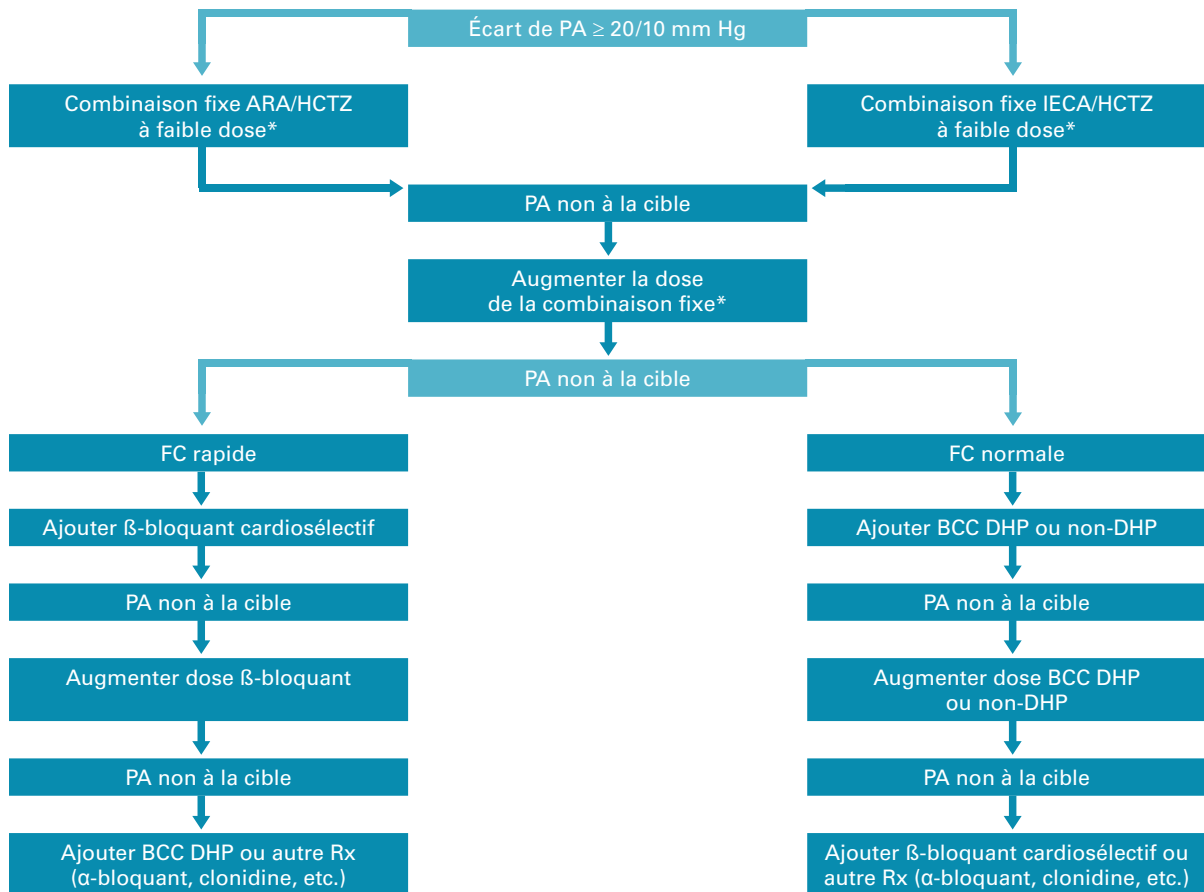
Écart de PA ≥ 20/10 mm Hg

Combinaison fixe ARA/HCTZ à faible dose*

Combinaison fixe IECA/HCTZ à faible dose*

PA non à la cible

Augmenter la dose de la combinaison fixe*

PA non à la cible

FC rapide

Ajouter ß-bloquant cardiosélectif

PA non à la cible

Augmenter dose ß-bloquant

PA non à la cible

Ajouter BCC DHP ou autre Rx (α-bloquant, clonidine, etc.)

FC normale

Ajouter BCC DHP ou non-DHP

PA non à la cible

Augmenter dose BCC DHP ou non-DHP

PA non à la cible

Ajouter ß-bloquant cardiosélectif ou autre Rx (α-bloquant, clonidine, etc.)